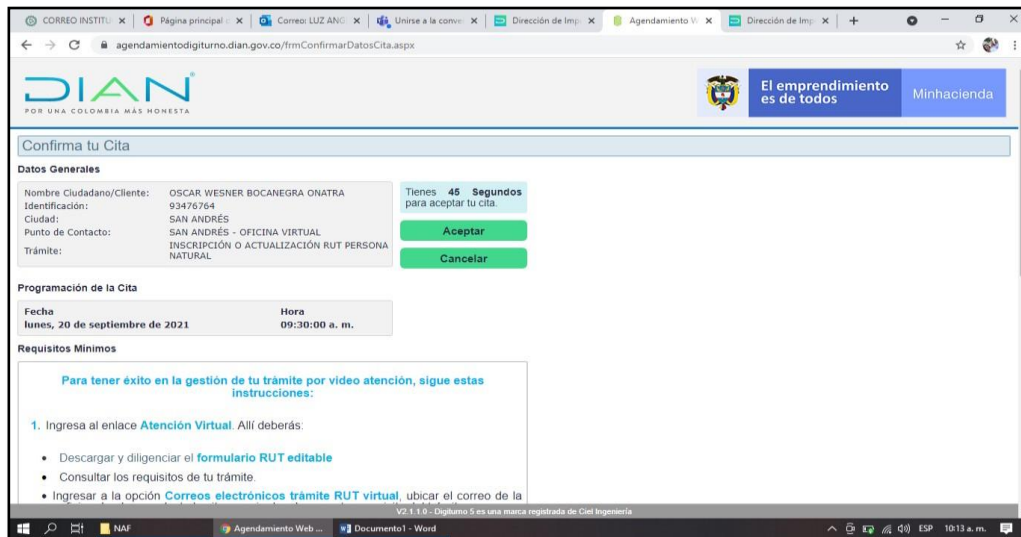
CORREO INSTITU ×
Página principal ×
Correo: LUZ ANG ×
Unirse a la conve ×
Dirección de Imp ×
Agendamiento W ×
Dirección de Imp ×
+

agendamientodigiturno.dian.gov.co/frmConfirmarDatosCita.aspx

DIAN
POR UNA COLOMBIA MÁS HONESTA

El emprendimiento es de todos
Minhacienda

Confirma tu Cita

Datos Generales

| | |
|---|---|
| Nombre Ciudadano/Cliente: | OSCAR WESNER BOCANEGRA ONATRA |
| Identificación: | 93476764 |
| Ciudad: | SAN ANDRÉS |
| Punto de Contacto: | SAN ANDRÉS - OFICINA VIRTUAL |
| Trámite: | INSCRIPCIÓN O ACTUALIZACIÓN RUT PERSONA NATURAL |

Tienes 45 Segundos para aceptar tu cita.

Aceptar

Cancelar

Programación de la Cita

| Fecha | Hora |
|---|---|
| lunes, 20 de septiembre de 2021 | 09:30:00 a. m. |

Requisitos Mínimos

Para tener éxito en la gestión de tu trámite por video atención, sigue estas instrucciones:

1. Ingresa al enlace Atención Virtual. Allí deberás:

• Descargar y diligenciar el formulario RUT editable
• Consultar los requisitos de tu trámite.
• Ingresar a la opción Correos electrónicos trámite RUT virtual, ubicar el correo de la

V2.1.1.0 - Digiturno 5 es una marca registrada de Ciel Ingeniería

NAF
Agendamiento Web ...
Documento1 - Word
ESP 10:13 a. m.